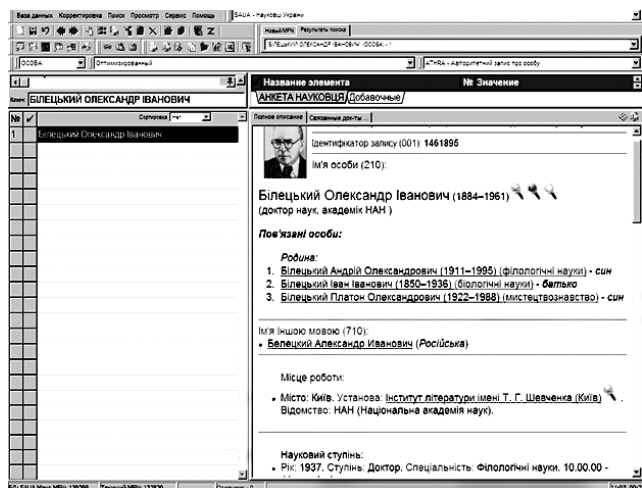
База данных Корректировка Поиск Просмотр Сервис Помощь | BAUA - Науковці України

Новый MFN | Результаты поиска

БІЛЕЦЬКИЙ ОЛЕКСАНДР ІВАНОВИЧ (ОСОБА - )

ОСОБА | Оптимизированный | ATHRA - Авторитетний запис про особу

Ключ: БІЛЕЦЬКИЙ ОЛЕКСАНДР ІВАНОВИЧ

№ | ✓ | Сортировка | нет

1 | Білецький Олександр Іванович

Название элемента | № Значение

АНКЕТА НАУКОВЦЯ | Добавочные

Полное описание | Связанные док-ты

Ідентифікатор запису (001): 1461895

Ім'я особи (210):

Білецький Олександр Іванович (1884–1961)
(доктор наук, академік НАН )

Пов'язані особи:

Родина:
1. Білецький Андрій Олександрович (1911–1995) (філологічні науки) - син
2. Білецький Іван Іванович (1850–1936) (біологічні науки) - батько
3. Білецький Платон Олександрович (1922–1988) (мистецтвознавство) - син

Ім'я іншою мовою (710):
• Белецкий Александр Иванович (Російська)

Місце роботи:
• Місто: Київ. Установа: Інститут літератури імені Т. Г. Шевченка (Київ). Відомство: НАН (Національна академія наук).

Науковий ступінь:
• Рік: 1937. Ступінь: Доктор. Спеціальність: Філологічні науки. 10.00.00 -

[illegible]